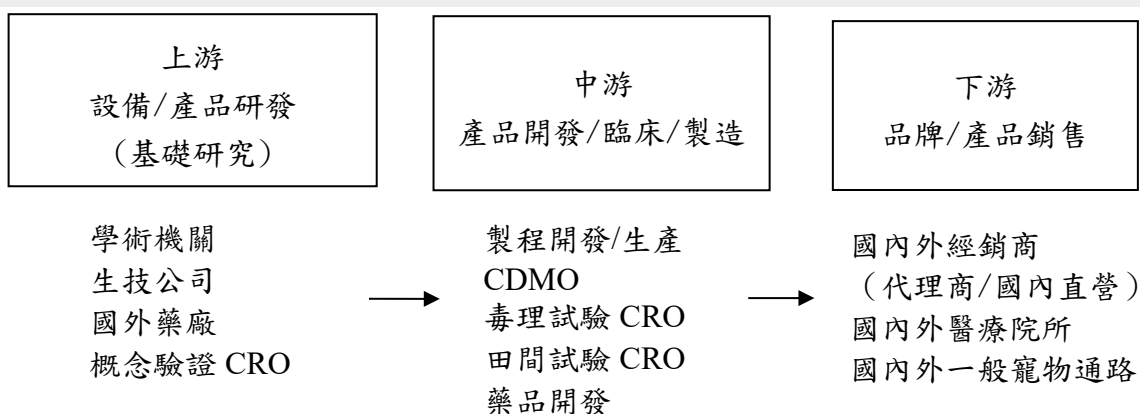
上游
設備/產品研發
（基礎研究）

中游
產品開發/臨床/製造

下游
品牌/產品銷售

學術機關
生技公司
國外藥廠
概念驗證 CRO

製程開發/生產
CDMO
毒理試驗 CRO
田間試驗 CRO
藥品開發

國內外經銷商
（代理商/國內直營）
國內外醫療院所
國內外一般寵物通路